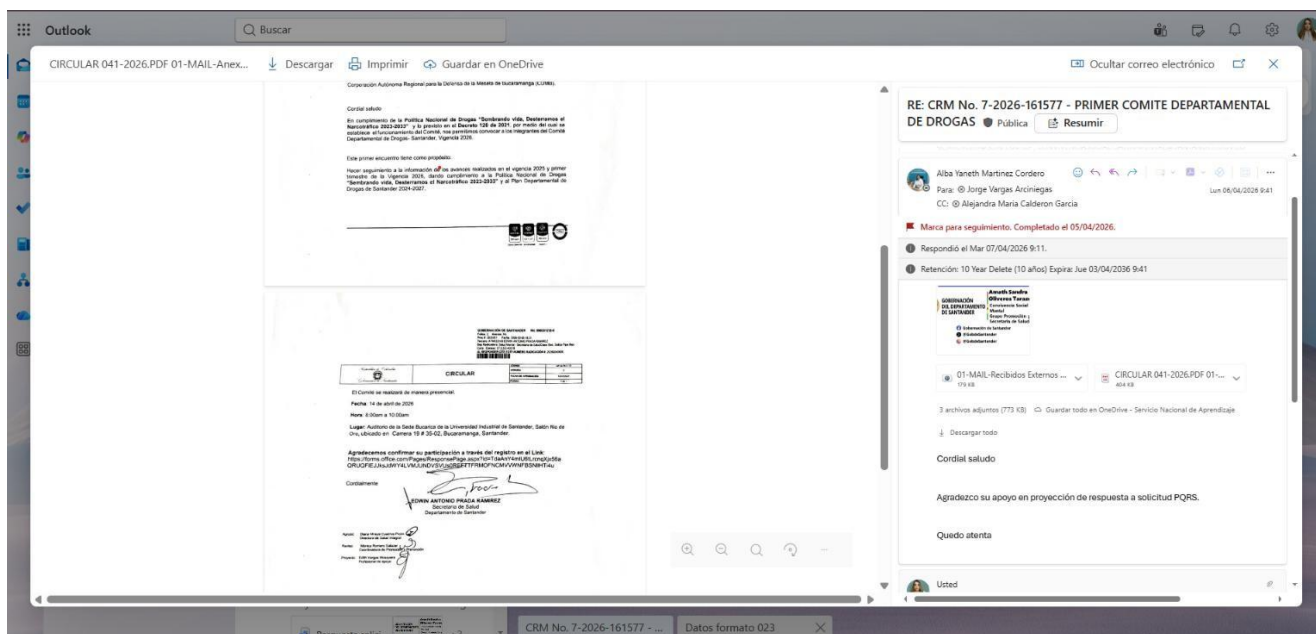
Outlook

Buscar

CIRCULAR 041-2026.PDF 01-MAIL-Anex... Descargar Imprimir Guardar en OneDrive

Ocultar correo electrónico

Corporación Autónoma Regional para la Defensa de la Meseta de Bucaramanga (CDMB).

Cordial saludo

En cumplimiento de la Política Nacional de Drogas "Sembrando vida, Desterramos el Narcotráfico 2023-2033" y lo previsto en el Decreto 120 de 2021, por medio del cual se establece el funcionamiento del Comité, nos permitimos convocar a los integrantes del Comité Departamental de Drogas- Santander, Vigencia 2026.

Este primer encuentro tiene como propósito:

Hacer seguimiento a la información de los avances realizados en el vigencia 2025 y primer trimestre de la Vigencia 2026, dando cumplimiento a la Política Nacional de Drogas "Sembrando vida, Desterramos el Narcotráfico 2023-2033" y al Plan Departamental de Drogas de Santander 2024-2027.

CIRCULAR

El Comité se realizará de manera presencial:

Fecha: 14 de abril de 2026

Hora: 8:00am a 10:00am

Lugar: Auditorio de la Sede Bucarica de la Universidad Industrial de Santander, Salón Rio de Oro, ubicado en Carrera 19 # 35-02, Bucaramanga, Santander.

Agradecemos confirmar su participación a través del registro en el Link:
https://forms.office.com/Pages/ResponsePage.aspx?id=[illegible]

Cordialmente

EDWIN ANTONIO PRADA RAMÍREZ
Secretario de Salud
Departamento de Santander

Aprobó:
Revisó:
Proyectó:

RE: CRM No. 7-2026-161577 - PRIMER COMITE DEPARTAMENTAL DE DROGAS Pública Resumir

Alba Yaneth Martinez Cordero
Para: Jorge Vargas Arciniegas
CC: Alejandra Maria Calderon Garcia
Lun 06/04/2026 9:41

Marca para seguimiento. Completado el 05/04/2026.

Respondió el Mar 07/04/2026 9:11.

Retención: 10 Year Delete (10 años) Expira: Jue 03/04/2036 9:41

GOBERNACIÓN DEL DEPARTAMENTO DE SANTANDER
Amath Sandra Oliveros Taras
Convivencia Social Mental
Grupo Promoción y Secretaría de Salud

01-MAIL-Recibidos Externos ...
179 KB

CIRCULAR 041-2026.PDF 01-...
404 KB

3 archivos adjuntos (773 KB) Guardar todo en OneDrive - Servicio Nacional de Aprendizaje

Descargar todo

Cordial saludo

Agradezco su apoyo en proyección de respuesta a solicitud PQRS.

Quedo atenta

Usted

CRM No. 7-2026-161577 - ...

Datos formato 023